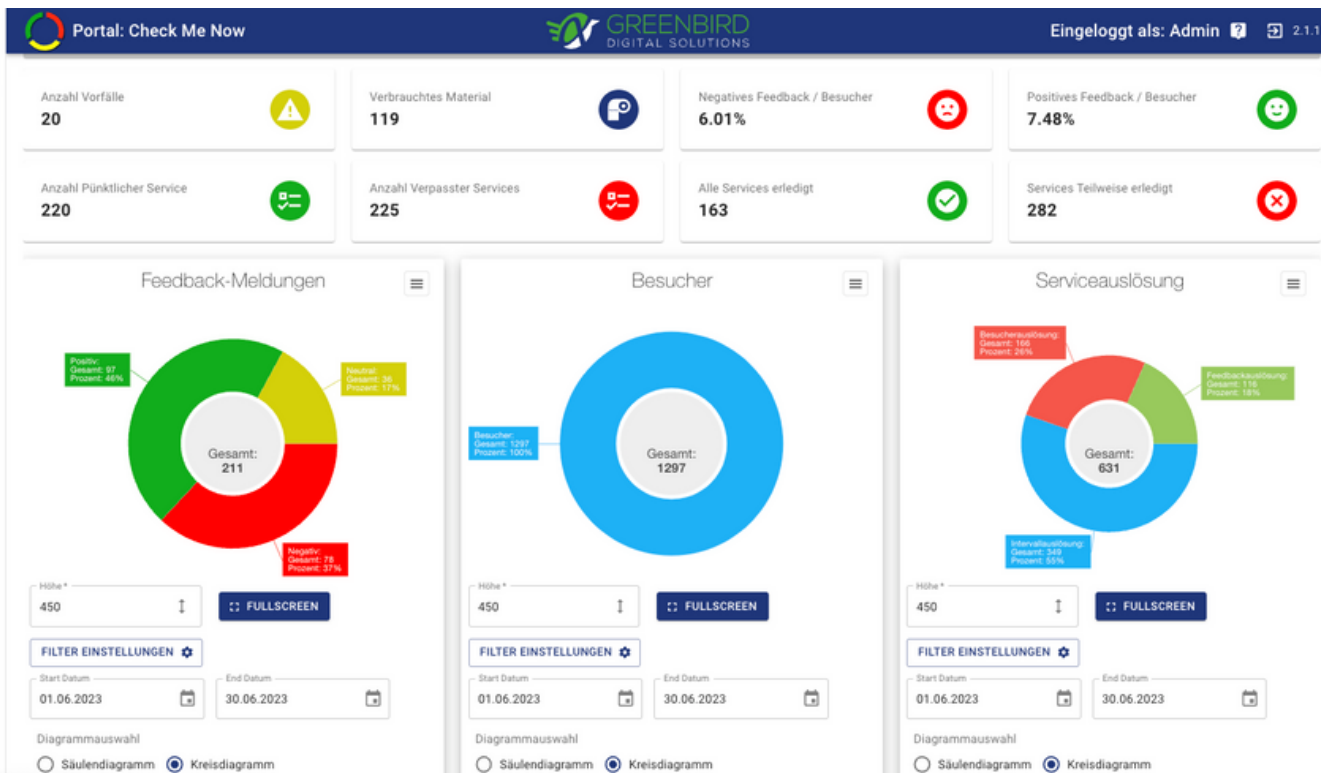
Portal: Check Me Now

GREENBIRD
DIGITAL SOLUTIONS

Eingeloggt als: Admin 2.1.1

Anzahl Vorfälle
20

Verbrauchtes Material
119

Negatives Feedback / Besucher
6.01%

Positives Feedback / Besucher
7.48%

Anzahl Pünktlicher Service
220

Anzahl Verpasster Services
225

Alle Services erledigt
163

Services Teilweise erledigt
282

Feedback-Meldungen

Positiv:
Gesamt: 97
Prozent: 46%

Neutral:
Gesamt: 36
Prozent: 17%

Gesamt:
211

Negativ:
Gesamt: 78
Prozent: 37%

Höhe *
450

FULLSCREEN

FILTER EINSTELLUNGEN

Start Datum
01.06.2023

End Datum
30.06.2023

Diagrammauswahl
Säulendiagramm Kreisdiagramm

Besucher

Besucher:
Gesamt: 1297
Prozent: 100%

Gesamt:
1297

Höhe *
450

FULLSCREEN

FILTER EINSTELLUNGEN

Start Datum
01.06.2023

End Datum
30.06.2023

Diagrammauswahl
Säulendiagramm Kreisdiagramm

Serviceauslösung

Besucherauslösung:
Gesamt: 166
Prozent: 26%

Feedbackauslösung:
Gesamt: 116
Prozent: 18%

Gesamt:
631

Intervallauslösung:
Gesamt: 349
Prozent: 55%

Höhe *
450

FULLSCREEN

FILTER EINSTELLUNGEN

Start Datum
01.06.2023

End Datum
30.06.2023

Diagrammauswahl
Säulendiagramm Kreisdiagramm